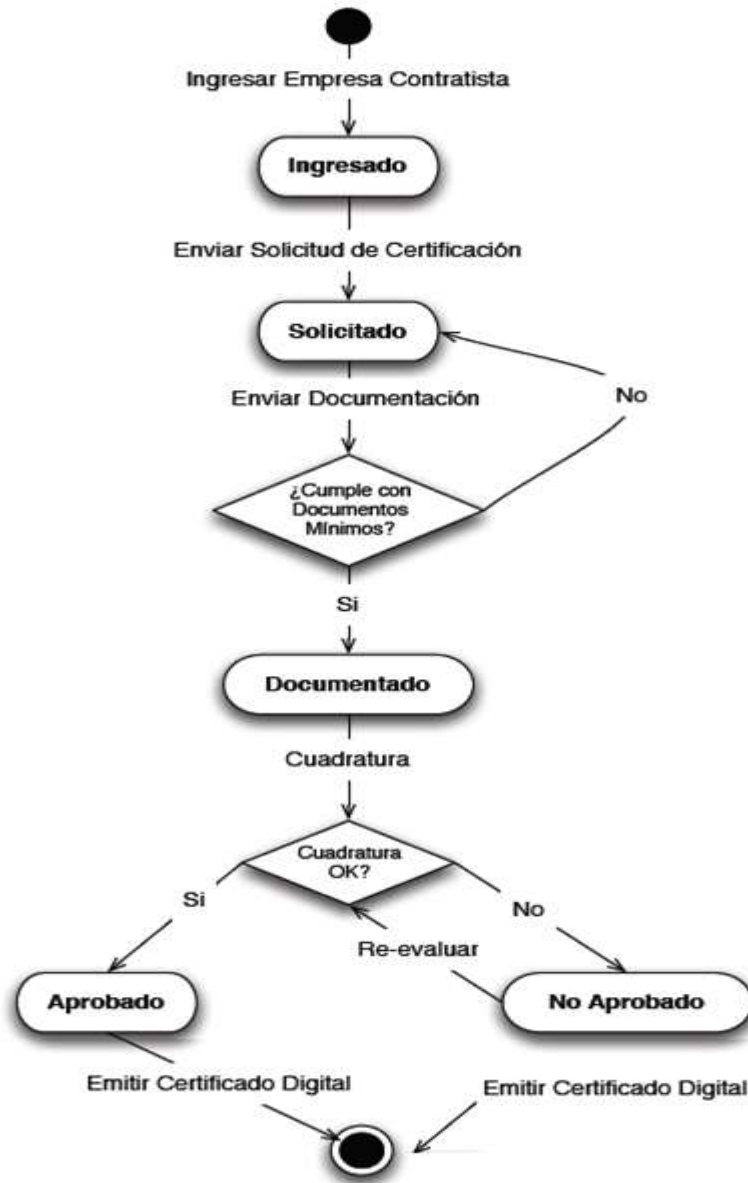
Ingresar Empresa Contratista

Ingresado

Enviar Solicitud de Certificación

Solicitado

Enviar Documentación

No

¿Cumple con Documentos Mínimos?

Si

Documentado

Cuadratura

Cuadratura OK?

Si

No

Re-evaluar

Aprobado

No Aprobado

Emitir Certificado Digital

Emitir Certificado Digital